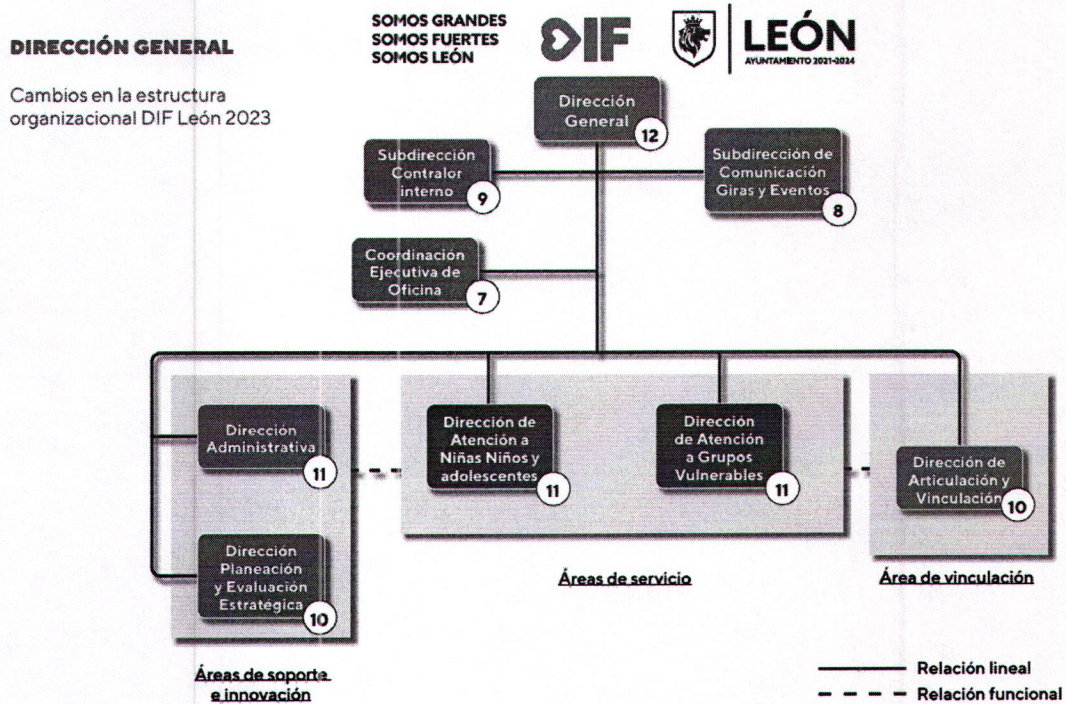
DIRECCIÓN GENERAL

Cambios en la estructura organizacional DIF León 2023

SOMOS GRANDES
SOMOS FUERTES
SOMOS LEÓN

DIF

LEÓN
AYUNTAMIENTO 2021-2024

Dirección General 12

Subdirección Contralor interno 9

Subdirección de Comunicación Giras y Eventos 8

Coordinación Ejecutiva de Oficina 7

Dirección Administrativa 11

Dirección de Atención a Niñas Niños y adolescentes 11

Dirección de Atención a Grupos Vulnerables 11

Dirección de Articulación y Vinculación 10

Dirección Planeación y Evaluación Estratégica 10

Áreas de servicio

Área de vinculación

Áreas de soporte e innovación

Relación lineal
Relación funcional